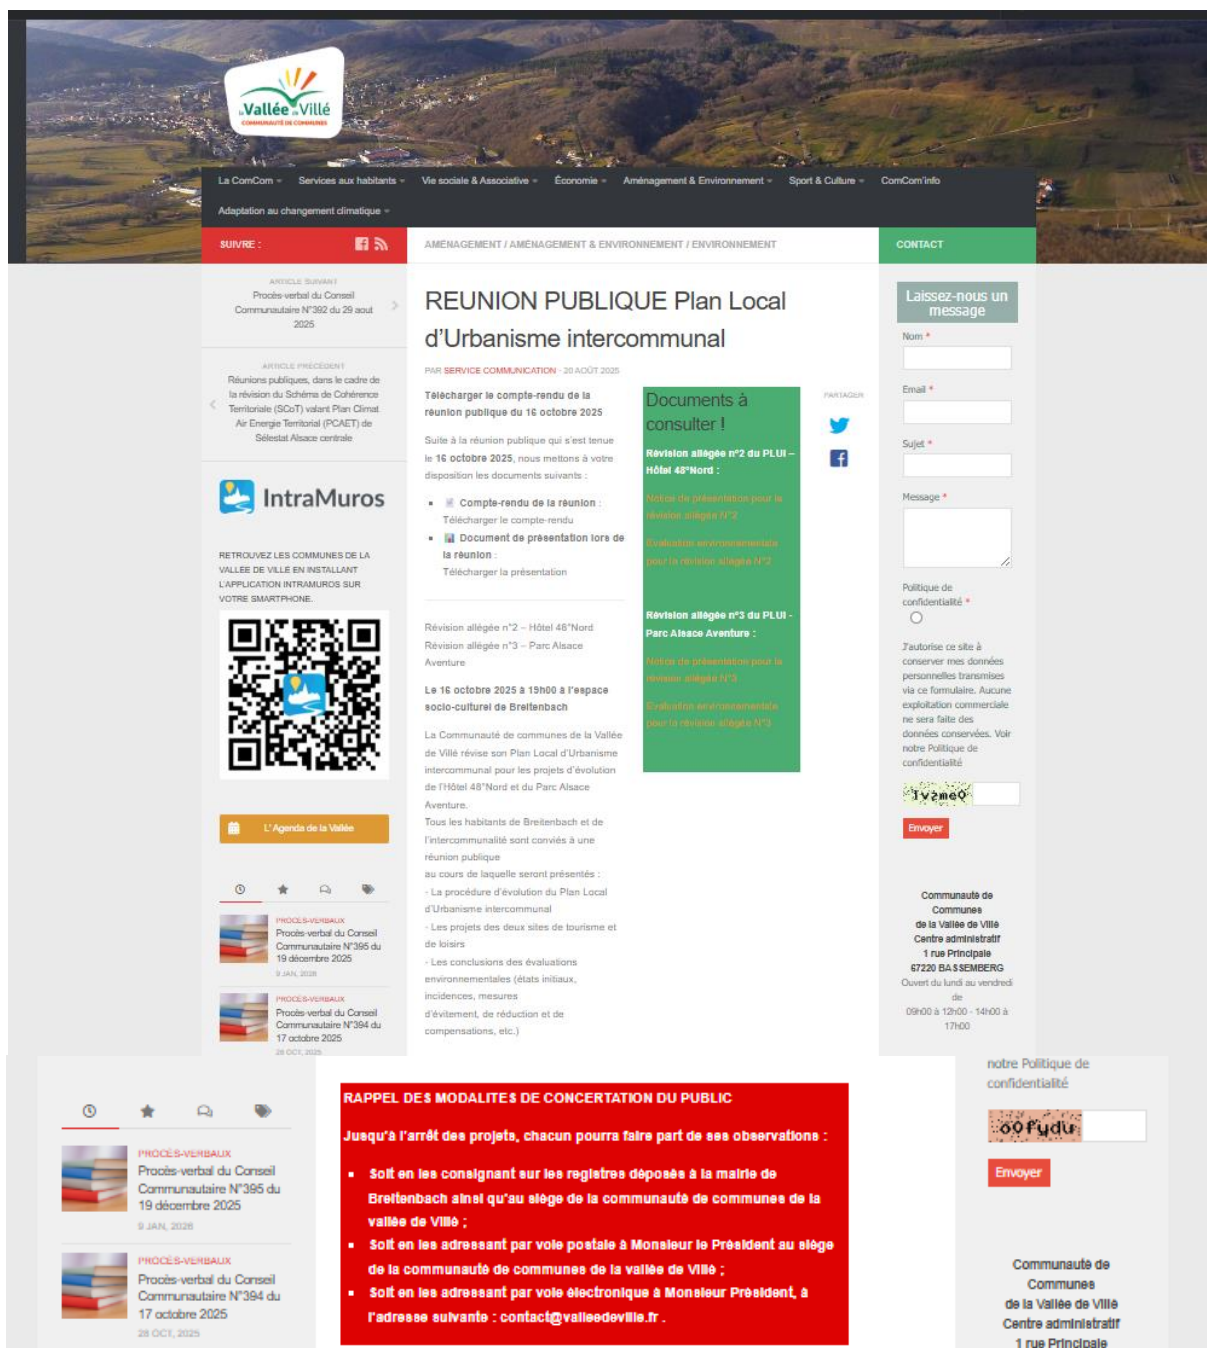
Vallée de Villé
COMMUNAUTÉ DE COMMUNES

La ComCom Services aux habitants Vie sociale & Associative Économie Aménagement & Environnement Sport & Culture ComCom'info
Adaptation au changement climatique

SUIVRE :

AMÉNAGEMENT / AMÉNAGEMENT & ENVIRONNEMENT / ENVIRONNEMENT

CONTACT

ARTICLE SUIVANT
Procès-verbal du Conseil Communautaire N°392 du 29 aout 2025

ARTICLE PRÉCÉDENT
Réunions publiques, dans le cadre de la révision du Schéma de Cohérence Territoriale (SCoT) valant Plan Climat Air Energie Territorial (PCAET) de Sélestat Alsace centrale

IntraMuros

RETROUVEZ LES COMMUNES DE LA VALLEE DE VILLE EN INSTALLANT L'APPLICATION INTRAMUROS SUR VOTRE SMARTPHONE.

L'Agenda de la Vallée

PROCÈS-VERBAUX
Procès-verbal du Conseil Communautaire N°395 du 19 décembre 2025
9 JAN, 2026

PROCÈS-VERBAUX
Procès-verbal du Conseil Communautaire N°394 du 17 octobre 2025
28 OCT, 2025

REUNION PUBLIQUE Plan Local d'Urbanisme intercommunal

PAR SERVICE COMMUNICATION - 20 AOÛT 2025

Télécharger le compte-rendu de la réunion publique du 16 octobre 2025

Suite à la réunion publique qui s'est tenue le 16 octobre 2025, nous mettons à votre disposition les documents suivants :

- Compte-rendu de la réunion : Télécharger le compte-rendu
- Document de présentation lors de la réunion : Télécharger la présentation

Révision allégée n°2 – Hôtel 48°Nord
Révision allégée n°3 – Parc Alsace Aventure

Le 16 octobre 2025 à 15h00 à l'espace socio-culturel de Breitenbach

La Communauté de communes de la Vallée de Villé révise son Plan Local d'Urbanisme intercommunal pour les projets d'évolution de l'Hôtel 48°Nord et du Parc Alsace Aventure.
Tous les habitants de Breitenbach et de l'intercommunalité sont conviés à une réunion publique
au cours de laquelle seront présentés :
- La procédure d'évolution du Plan Local d'Urbanisme intercommunal
- Les projets des deux sites de tourisme et de loisirs
- Les conclusions des évaluations environnementales (états initiaux, incidences, mesures d'évitement, de réduction et de compensations, etc.)

Documents à consulter !

Révision allégée n°2 du PLUi – Hôtel 48°Nord :
Notice de présentation pour la révision allégée N°2
Evaluation environnementale pour la révision allégée N°2

Révision allégée n°3 du PLUi - Parc Alsace Aventure :
Notice de présentation pour la révision allégée N°3
Evaluation environnementale pour la révision allégée N°3

PARTAGER

Laissez-nous un message
Nom *
Email *
Sujet *
Message *
Politique de confidentialité *
J'autorise ce site à conserver mes données personnelles transmises via ce formulaire. Aucune exploitation commerciale ne sera faite des données conservées. Voir notre Politique de confidentialité
1v2me0
Envoyer

Communauté de Communes de la Vallée de Villé Centre administratif 1 rue Principale 67220 BASSEMBERG
Ouvert du lundi au vendredi de 09h00 à 12h00 - 14h00 à 17h00

PROCÈS-VERBAUX
Procès-verbal du Conseil Communautaire N°395 du 19 décembre 2025
9 JAN, 2026

PROCÈS-VERBAUX
Procès-verbal du Conseil Communautaire N°394 du 17 octobre 2025
28 OCT, 2025

RAPPEL DES MODALITES DE CONCERTATION DU PUBLIC
Jusqu'à l'arrêt des projets, chacun pourra faire part de ses observations :
- Soit en les consignant sur les registres déposés à la mairie de Breitenbach ainsi qu'au siège de la communauté de communes de la vallée de Villé ;
- Soit en les adressant par voie postale à Monsieur le Président au siège de la communauté de communes de la vallée de Villé ;
- Soit en les adressant par voie électronique à Monsieur Président, à l'adresse suivante : contact@valleedeville.fr .

notre Politique de confidentialité
o0fydu
Envoyer

Communauté de Communes de la Vallée de Villé Centre administratif 1 rue Principale